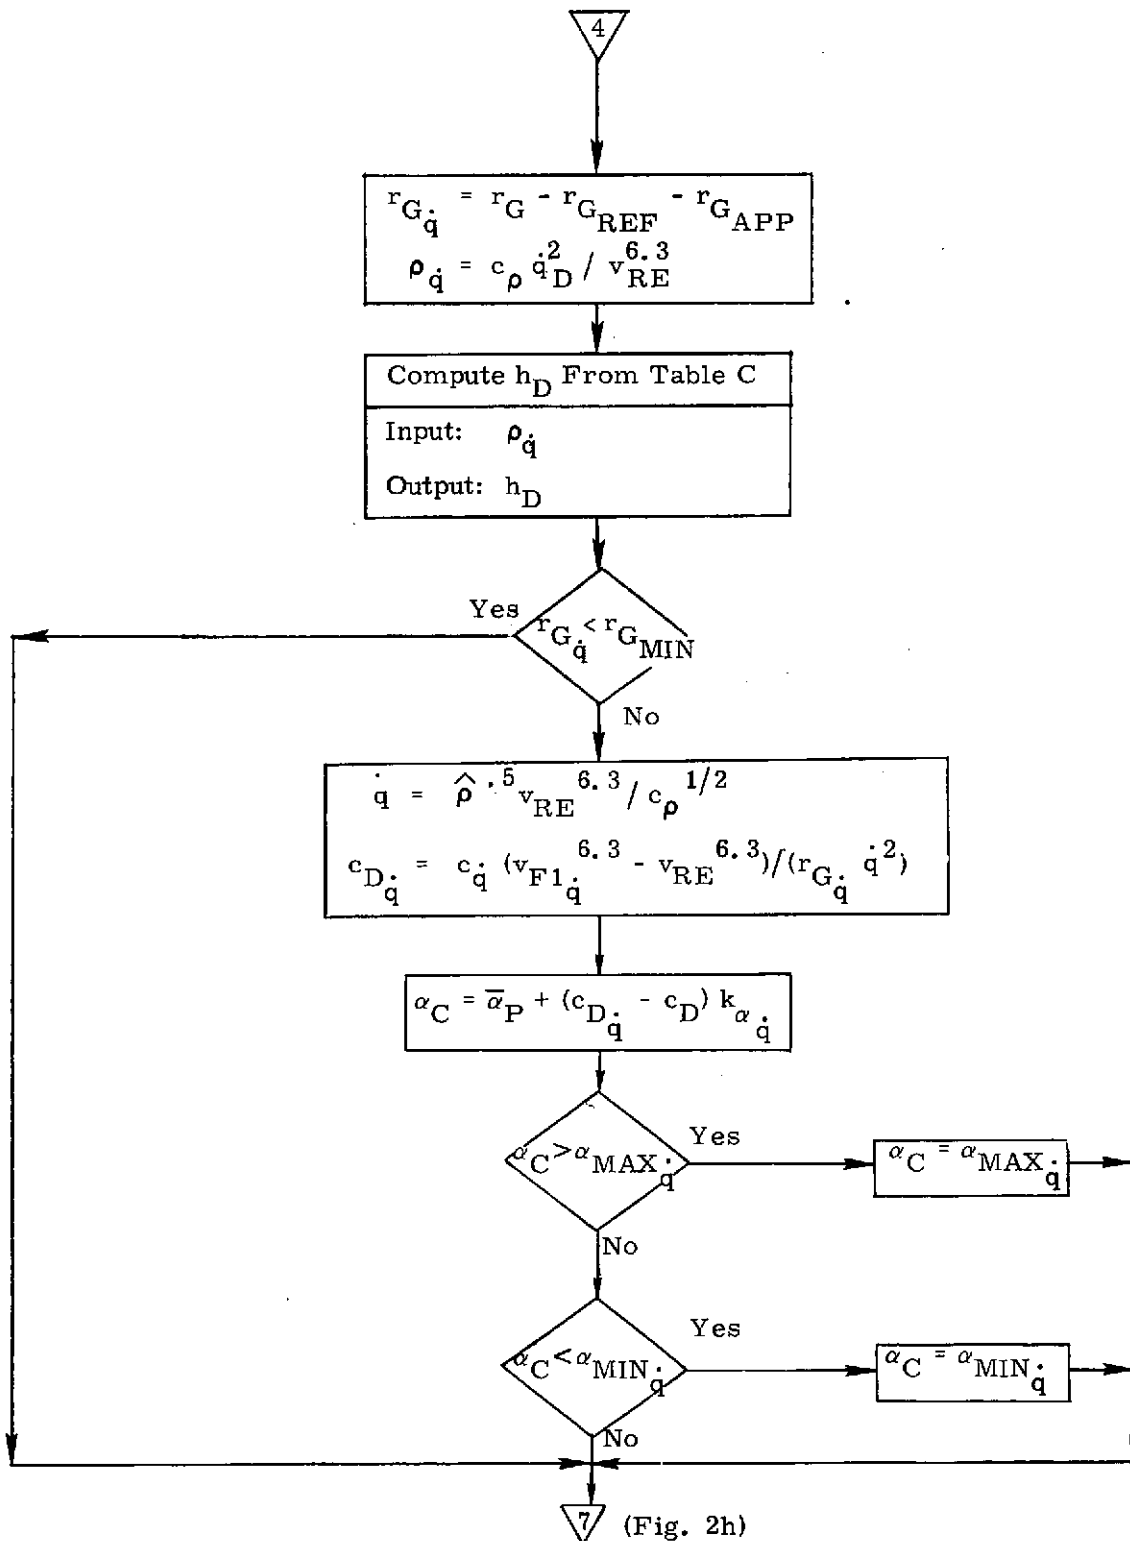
4

$r_{G_{\dot{q}}} = r_G - r_{G_{REF}} - r_{G_{APP}}$

$\rho_{\dot{q}} = c_\rho \dot{q}_D^2 / v_{RE}^{6.3}$

Compute $h_D$ From Table C

Input: $\rho_{\dot{q}}$

Output: $h_D$

Yes

$r_{G_{\dot{q}}} < r_{G_{MIN}}$

No

$\dot{q} = \hat{\rho}^{.5} v_{RE}^{6.3} / c_\rho^{1/2}$

$c_{D_{\dot{q}}} = c_{\dot{q}} (v_{F1_{\dot{q}}}^{6.3} - v_{RE}^{6.3})/(r_{G_{\dot{q}}} \dot{q}^2)$

$\alpha_C = \overline{\alpha}_P + (c_{D_{\dot{q}}} - c_D) k_{\alpha_{\dot{q}}}$

$\alpha_C > \alpha_{MAX_{\dot{q}}}$

Yes

$\alpha_C = \alpha_{MAX_{\dot{q}}}$

No

$\alpha_C < \alpha_{MIN_{\dot{q}}}$

Yes

$\alpha_C = \alpha_{MIN_{\dot{q}}}$

No

7 (Fig. 2h)